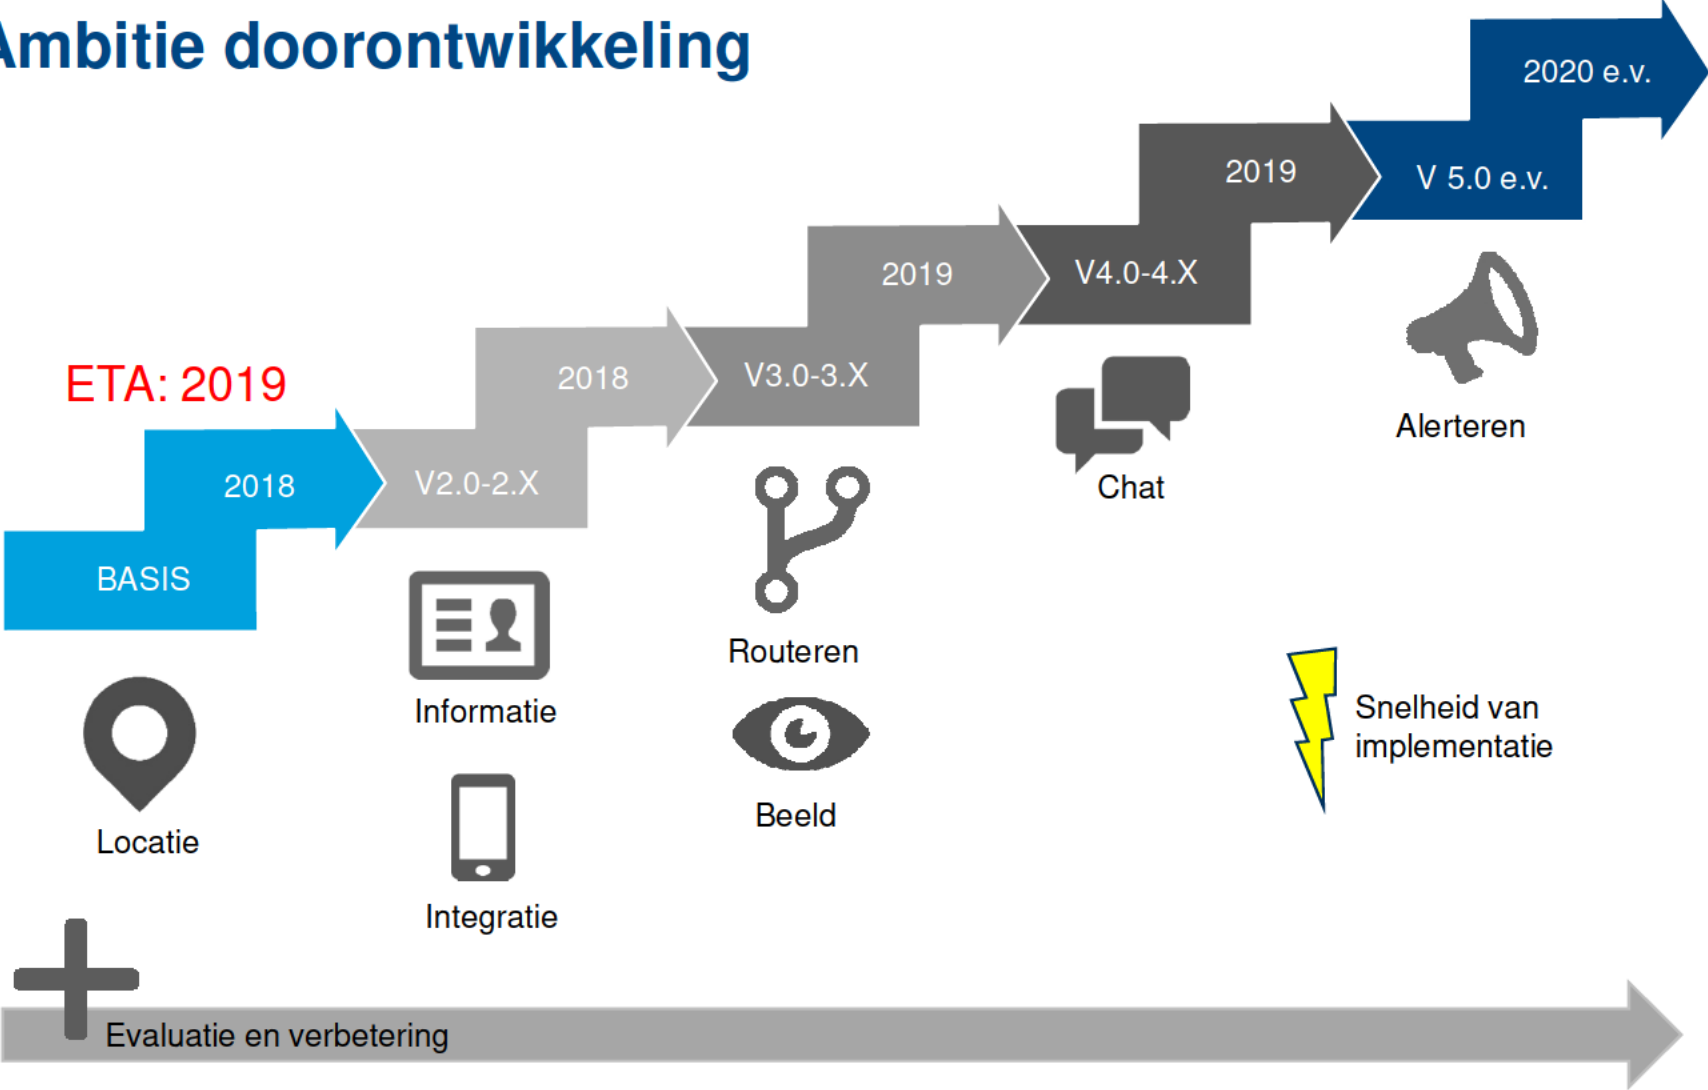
Ambitie doorontwikkeling

ETA: 2019

2018
BASIS

2018
V2.0-2.X

2019
V3.0-3.X

2019
V4.0-4.X

2020 e.v.
V 5.0 e.v.

Locatie

Informatie

Integratie

Routeren

Beeld

Chat

Alerteren

Snelheid van implementatie

Evaluatie en verbetering